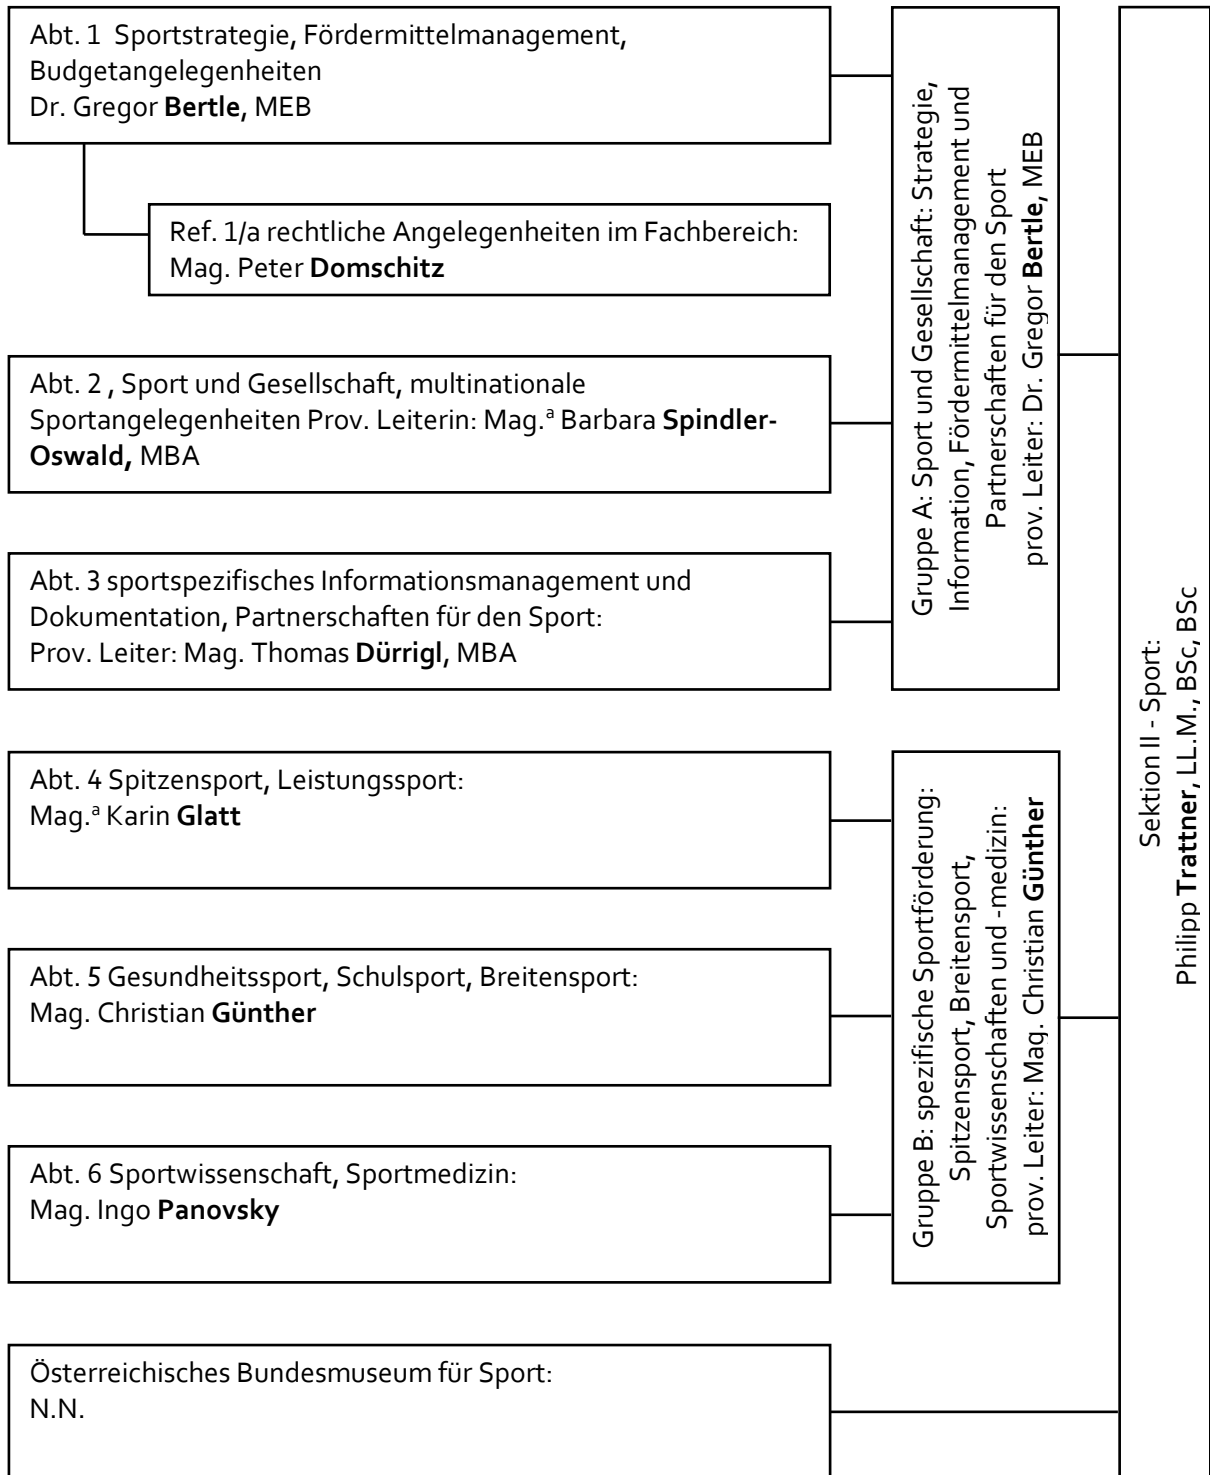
Abt. 1 Sportstrategie, Fördermittelmanagement, Budgetangelegenheiten
Dr. Gregor **Bertle**, MEB

Ref. 1/a rechtliche Angelegenheiten im Fachbereich:
Mag. Peter **Domschitz**

Abt. 2 , Sport und Gesellschaft, multinationale Sportangelegenheiten Prov. Leiterin: Mag.$^{a}$ Barbara **Spindler-Oswald,** MBA

Abt. 3 sportspezifisches Informationsmanagement und Dokumentation, Partnerschaften für den Sport:
Prov. Leiter: Mag. Thomas **Dürrigl**, MBA

Gruppe A: Sport und Gesellschaft: Strategie, Information, Fördermittelmanagement und Partnerschaften für den Sport
prov. Leiter: Dr. Gregor **Bertle,** MEB

Abt. 4 Spitzensport, Leistungssport:
Mag.$^{a}$ Karin **Glatt**

Abt. 5 Gesundheitssport, Schulsport, Breitensport:
Mag. Christian **Günther**

Abt. 6 Sportwissenschaft, Sportmedizin:
Mag. Ingo **Panovsky**

Gruppe B: spezifische Sportförderung: Spitzensport, Breitensport, Sportwissenschaften und -medizin:
prov. Leiter: Mag. Christian **Günther**

Österreichisches Bundesmuseum für Sport:
N.N.

Sektion II - Sport:
Philipp **Trattner,** LL.M., BSc, BSc